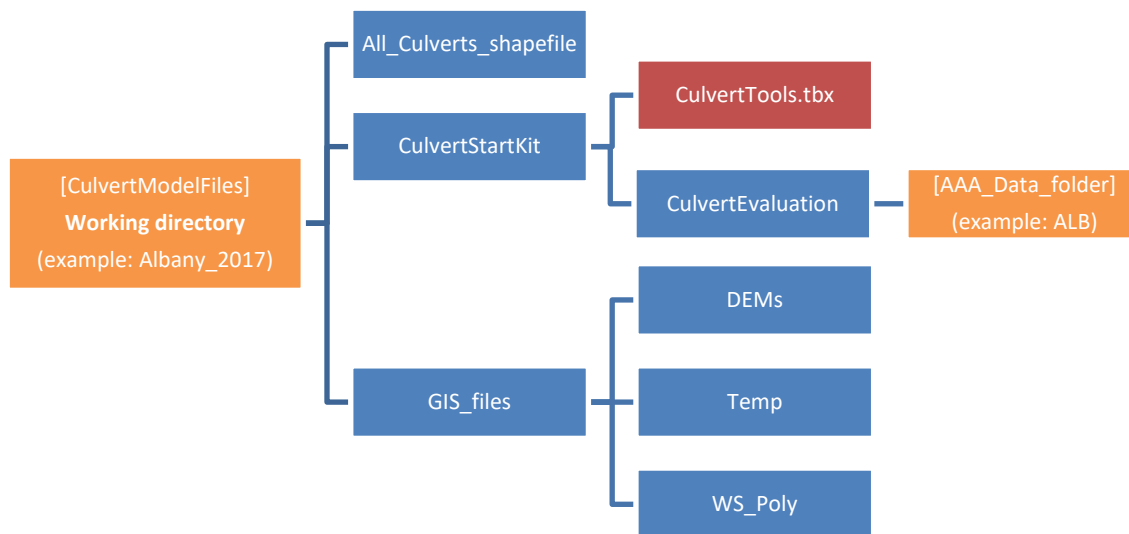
[CulvertModelFiles]
Working directory
(example: Albany_2017)

All_Culverts_shapefile

CulvertStartKit

CulvertTools.tbx

CulvertEvaluation

[AAA_Data_folder]
(example: ALB)

GIS_files

DEMs

Temp

WS_Poly